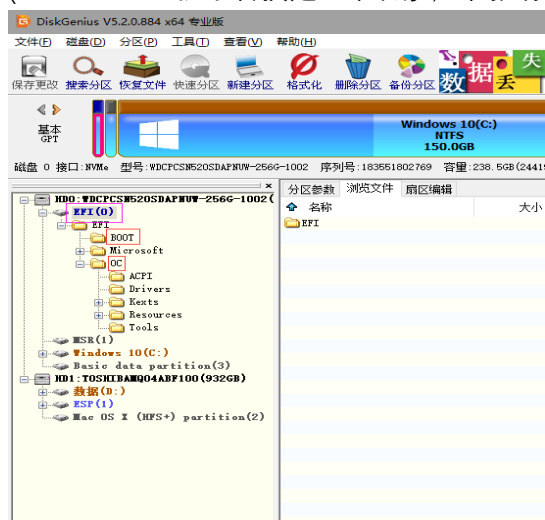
DiskGenius V5.2.0.884 x64 专业版

文件(F) 磁盘(D) 分区(P) 工具(T) 查看(V) 帮助(H)

保存更改 搜索分区 恢复文件 快速分区 新建分区 格式化 删除分区 备份分区

数 据 丢 失

基本
GPT

Windows 10(C:)
NTFS
150.0GB

磁盘 0 接口:NVMe 型号:WDCPCSN520SDAPNUW-256G-1002 序列号:183551802769 容量:238.5GB(24419

HD0:WDCPCSN520SDAPNUW-256G-1002(
EFI(0)
EFI
BOOT
Microsoft
OC
ACPI
Drivers
Kexts
Resources
Tools
MSR(1)
Windows 10(C:)
Basic data partition(3)
HD1:TOSHIBAMQ04ABF100(932GB)
数据(D:)
ESP(1)
Mac OS X (HFS+) partition(2)

分区参数 浏览文件 扇区编辑
名称 大小
EFI